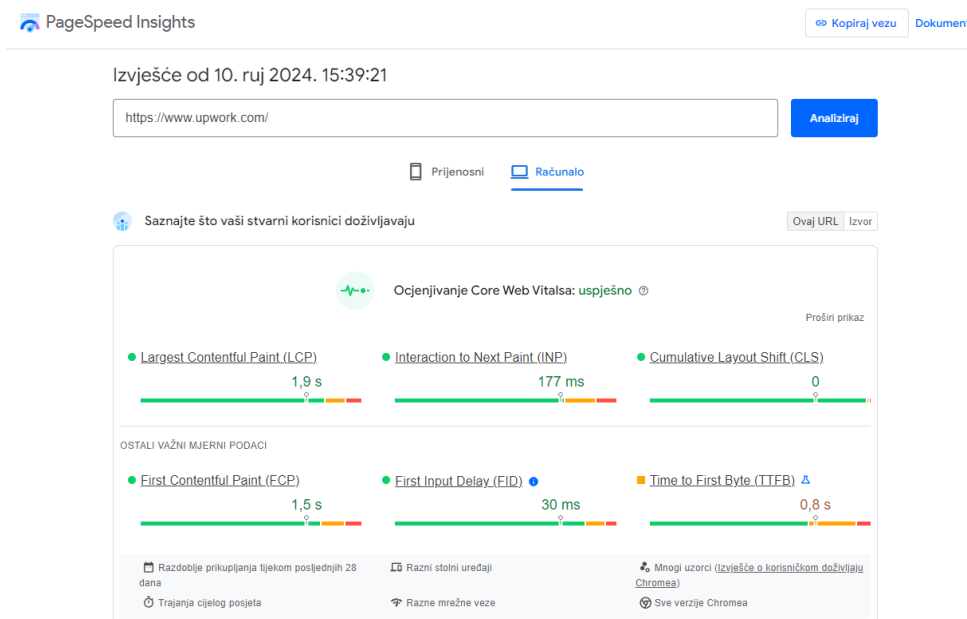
PageSpeed Insights

Kopiraj vezu Dokument

Izvješće od 10. ruj 2024. 15:39:21

https://www.upwork.com/

Analiziraj

Prijenosni Računalo

Saznajte što vaši stvarni korisnici doživljavaju

Ovaj URL Izvor

Ocjenjivanje Core Web Vitalsa: uspješno

Proširi prikaz

Largest Contentful Paint (LCP)
1,9 s

Interaction to Next Paint (INP)
177 ms

Cumulative Layout Shift (CLS)
0

OSTALI VAŽNI MJERNI PODACI

First Contentful Paint (FCP)
1,5 s

First Input Delay (FID)
30 ms

Time to First Byte (TTFB)
0,8 s

Razdoblje prikupljanja tijekom posljednjih 28 dana

Razni stolni uređaji

Mnogi uzorci (Izvješće o korisničkom doživljaju Chromea)

Trajanja cijelog posjeta

Razne mrežne veze

Sve verzije Chromea